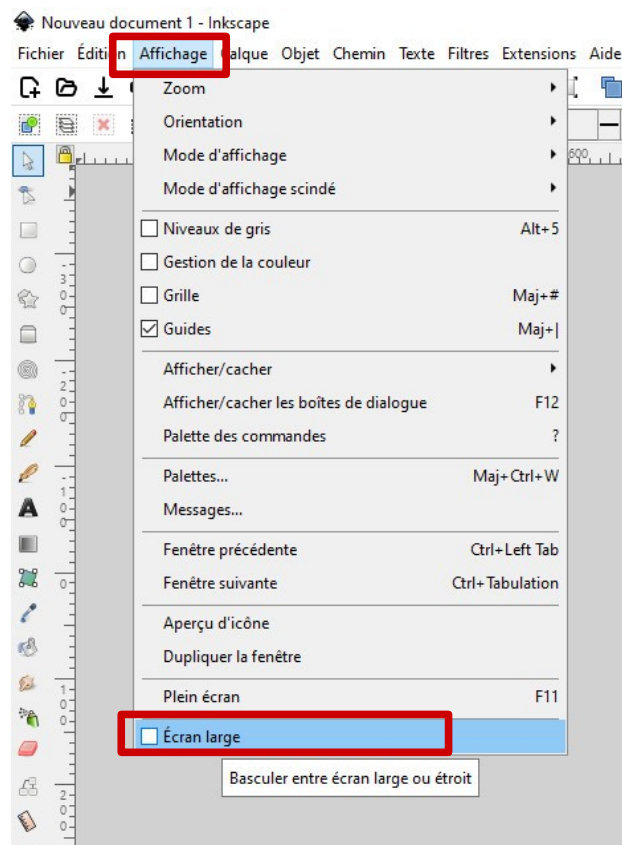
Nouveau document 1 - Inkscape

Fichier Édition Affichage Calque Objet Chemin Texte Filtres Extensions Aide

Zoom
Orientation
Mode d'affichage
Mode d'affichage scindé

Niveaux de gris Alt+5
Gestion de la couleur
Grille Maj+#
Guides Maj+|

Afficher/cacher
Afficher/cacher les boîtes de dialogue F12
Palette des commandes ?

Palettes... Maj+Ctrl+W
Messages...

Fenêtre précédente Ctrl+Left Tab
Fenêtre suivante Ctrl+Tabulation

Aperçu d'icône
Dupliquer la fenêtre

Plein écran F11

Écran large

Basculer entre écran large ou étroit